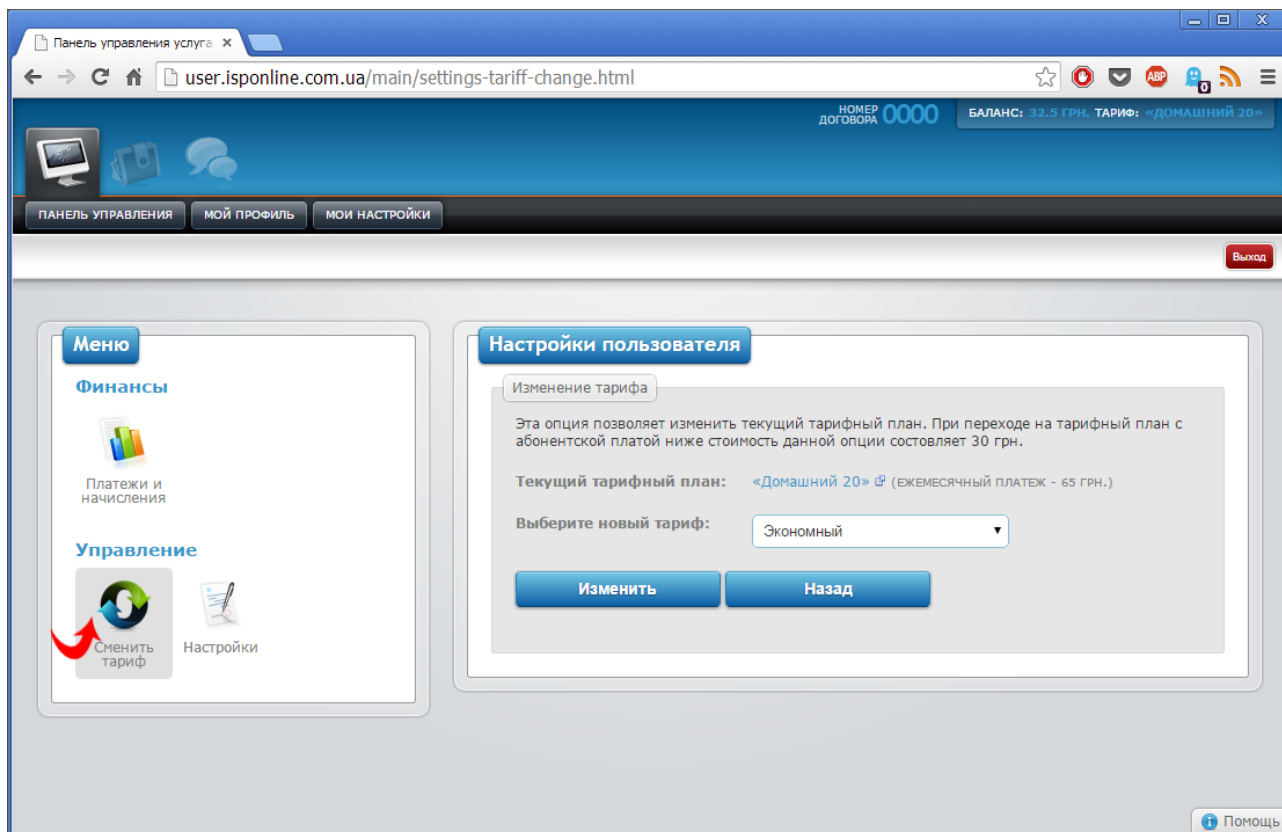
Панель управления услуга ×

user.isponline.com.ua/main/settings-tariff-change.html

ABP

0

НОМЕР ДОГОВОРА 0000

БАЛАНС: 32.5 ГРН. ТАРИФ: «ДОМАШНИЙ 20»

ПАНЕЛЬ УПРАВЛЕНИЯ МОЙ ПРОФИЛЬ МОИ НАСТРОЙКИ

Выход

Меню

Финансы

Платежи и начисления

Управление

Сменить тариф

Настройки

Настройки пользователя

Изменение тарифа

Эта опция позволяет изменить текущий тарифный план. При переходе на тарифный план с абонентской платой ниже стоимость данной опции составляет 30 грн.

Текущий тарифный план: «Домашний 20» (ЕЖЕМЕСЯЧНЫЙ ПЛАТЕЖ - 65 ГРН.)

Выберите новый тариф: Экономный

Изменить

Назад

Помощь